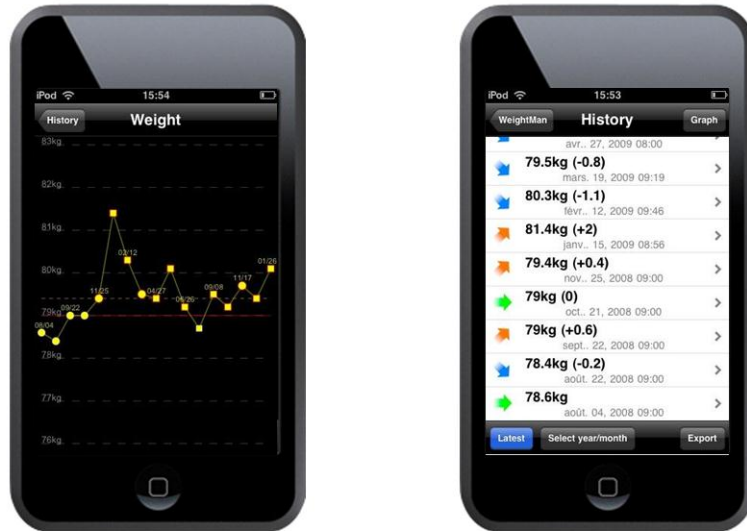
iPod 15:54
History
Weight
83kg
82kg
81kg
80kg
79kg
78kg
77kg
76kg
08/04
09/22
11/25
02/12
04/27
06/26
09/08
11/17
01/26

iPod 15:53
WeightMan
History
Graph
avr.. 27, 2009 08:00
79.5kg (-0.8)
mars. 19, 2009 09:19
80.3kg (-1.1)
févr.. 12, 2009 09:46
81.4kg (+2)
janv.. 15, 2009 08:56
79.4kg (+0.4)
nov.. 25, 2008 09:00
79kg (0)
oct.. 21, 2008 09:00
79kg (+0.6)
sept.. 22, 2008 09:00
78.4kg (-0.2)
août. 22, 2008 09:00
78.6kg
août. 04, 2008 09:00
Latest
Select year/month
Export